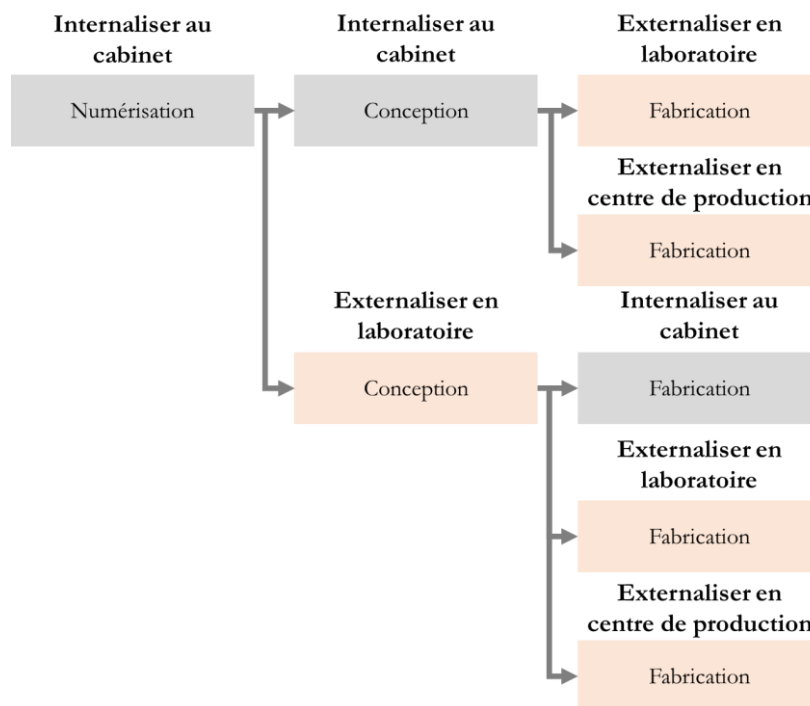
Internaliser au cabinet

Numérisation

Internaliser au cabinet

Conception

Externaliser en laboratoire

Fabrication

Externaliser en centre de production

Fabrication

Externaliser en laboratoire

Conception

Internaliser au cabinet

Fabrication

Externaliser en laboratoire

Fabrication

Externaliser en centre de production

Fabrication